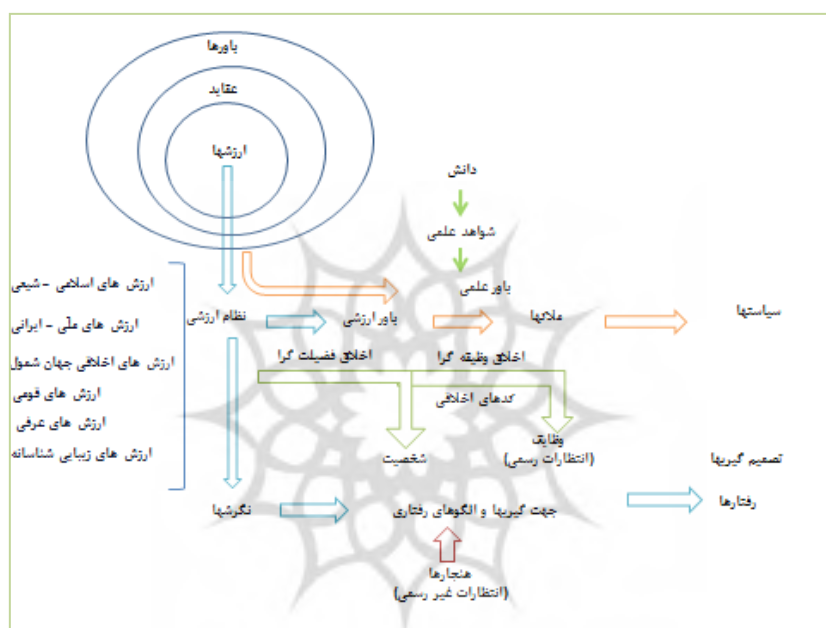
باورها

عقاید

ارزشها

دانش

شواهد علمی

باور علمی

ارزش های اسلامی - شیعی

ارزش های ملّی - ایرانی

ارزش های اخلاقی جهان شمول

ارزش های قومی

ارزش های عرفی

ارزش های زیبایی شناسانه

نظام ارزشی

باور ارزشی

ملاکها

سیاستها

اخلاق فضیلت گرا

اخلاق وظیفه گرا

کدهای اخلاقی

شخصیت

وظایف
(انتظارات رسمی)

تصمیم گیریها

نگرشها

جهت گیریها و الگوهای رفتاری

رفتارها

هنجارها
(انتظارات غیر رسمی)